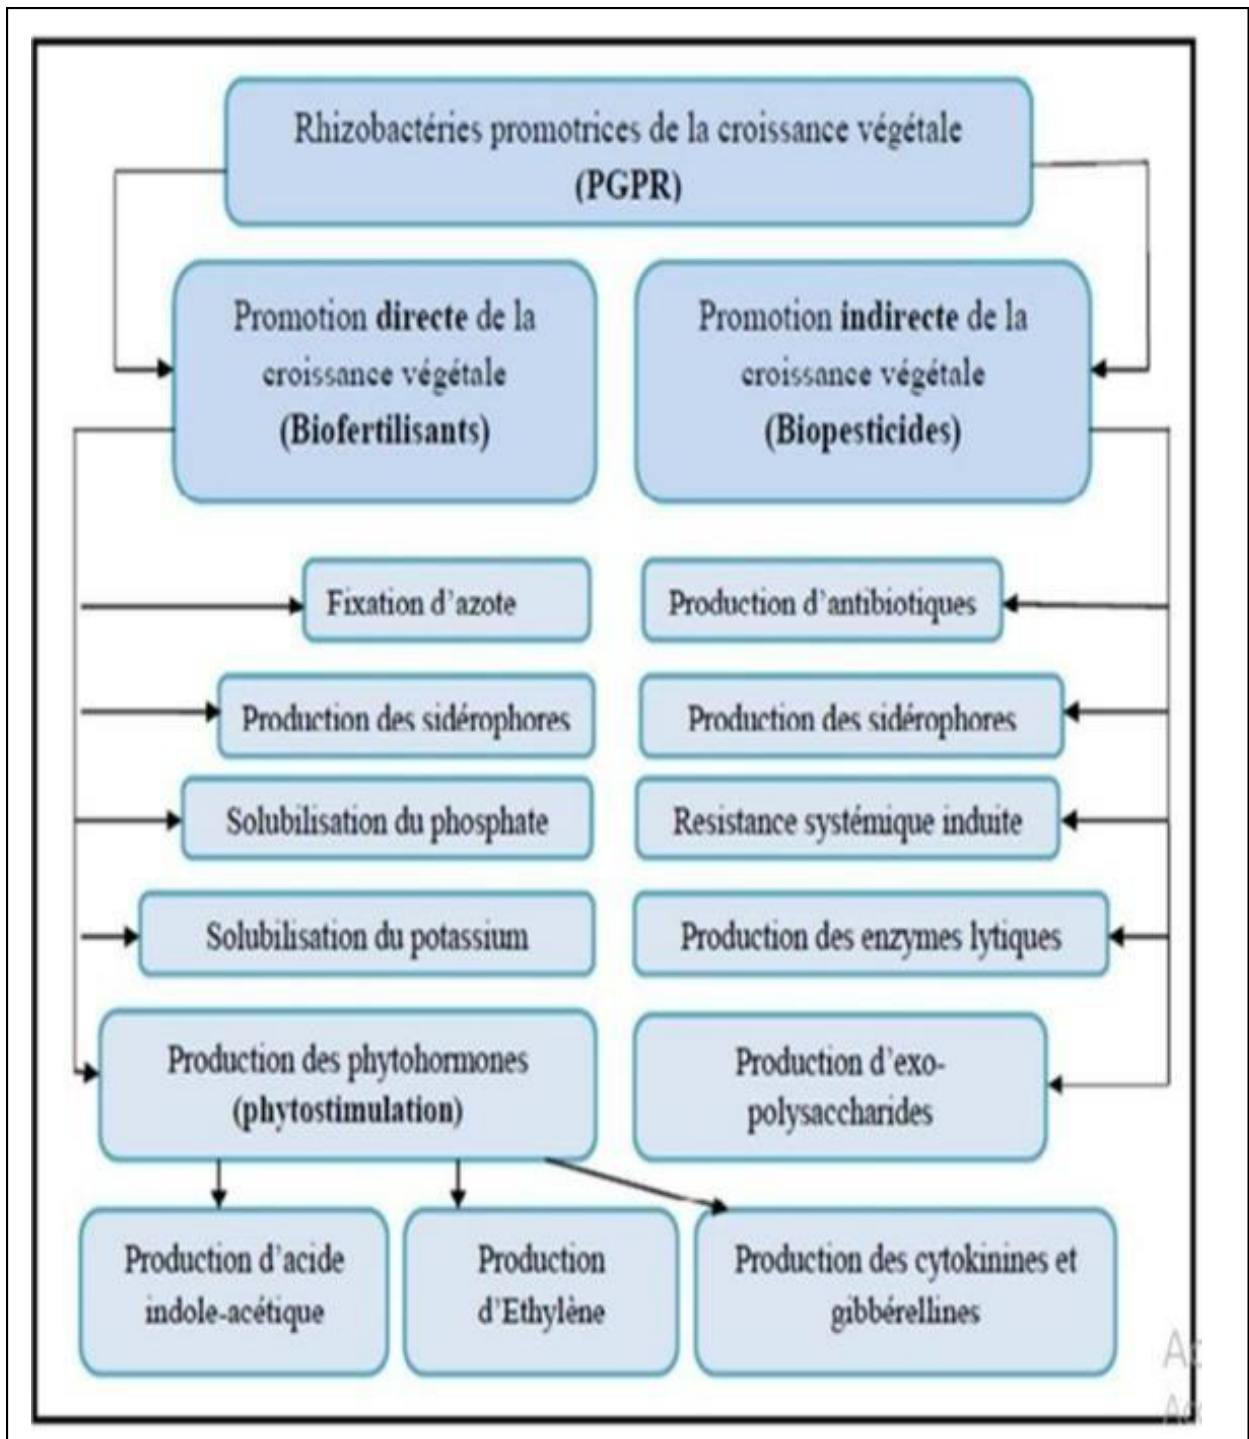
Rhizobactéries promotrices de la croissance végétale
(PGPR)

Promotion directe de la croissance végétale
(Biofertilisants)

Promotion indirecte de la croissance végétale
(Biopesticides)

Fixation d'azote

Production des sidérophores

Solubilisation du phosphate

Solubilisation du potassium

Production des phytohormones
(phytostimulation)

Production d'antibiotiques

Production des sidérophores

Resistance systémique induite

Production des enzymes lytiques

Production d'exo-polysaccharides

Production d'acide indole-acétique

Production d'Ethylène

Production des cytokinines et gibbérellines

A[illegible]
A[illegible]